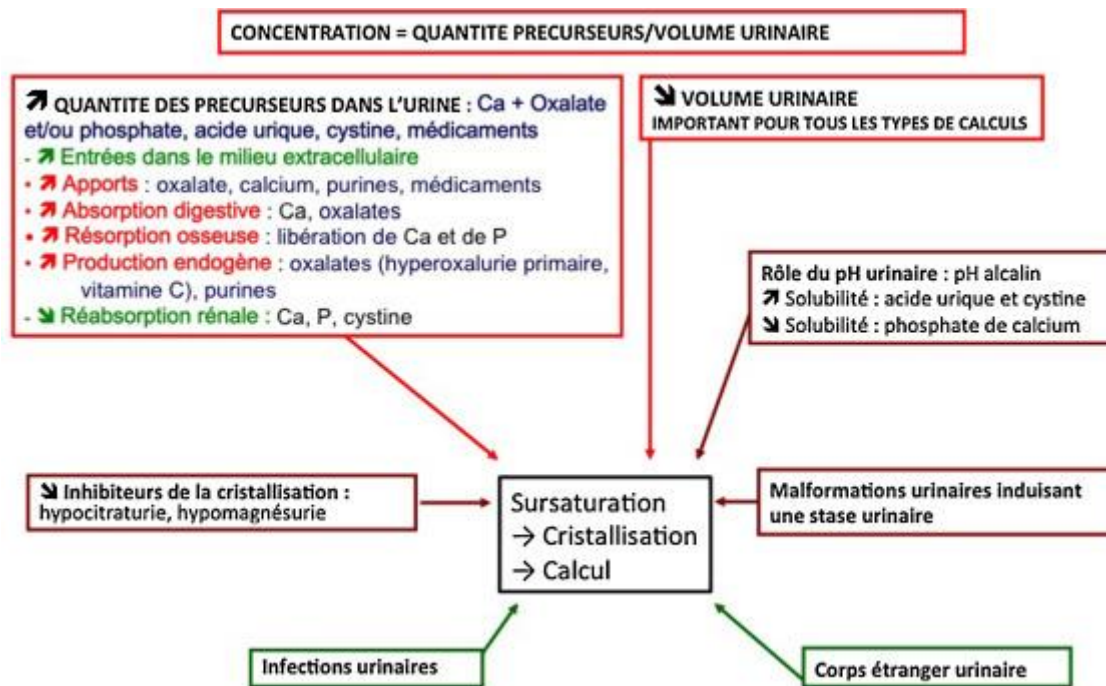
CONCENTRATION = QUANTITE PRECURSEURS/VOLUME URINAIRE

↗ QUANTITE DES PRECURSEURS DANS L'URINE : Ca + Oxalate et/ou phosphate, acide urique, cystine, médicaments
- ↗ Entrées dans le milieu extracellulaire
- ↗ Apports : oxalate, calcium, purines, médicaments
- ↗ Absorption digestive : Ca, oxalates
- ↗ Résorption osseuse : libération de Ca et de P
- ↗ Production endogène : oxalates (hyperoxalurie primaire, vitamine C), purines
- ↘ Réabsorption rénale : Ca, P, cystine

↘ VOLUME URINAIRE
IMPORTANT POUR TOUS LES TYPES DE CALCULS

Rôle du pH urinaire : pH alcalin
↗ Solubilité : acide urique et cystine
↘ Solubilité : phosphate de calcium

↘ Inhibiteurs de la cristallisation : hypocitraturie, hypomagnésurie

Sursaturation
→ Cristallisation
→ Calcul

Malformations urinaires induisant une stase urinaire

Infections urinaires

Corps étranger urinaire